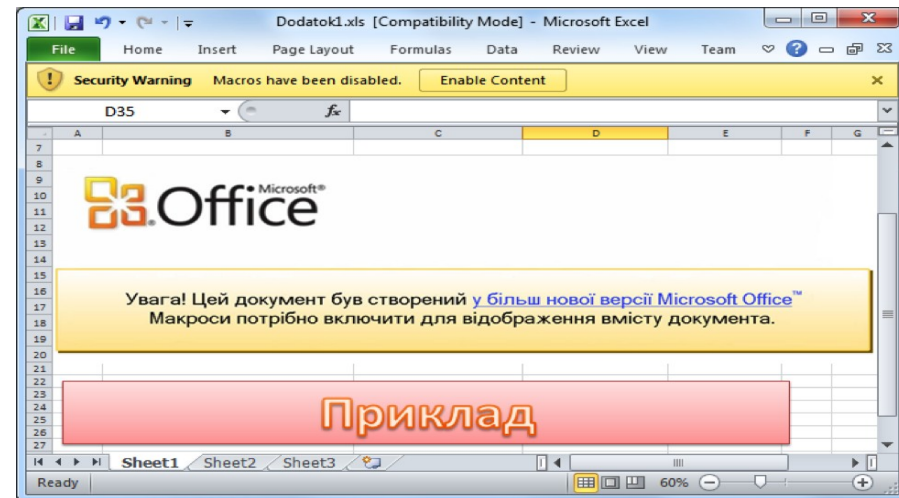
Dodatok1.xls [Compatibility Mode] - Microsoft Excel

File Home Insert Page Layout Formulas Data Review View Team

Security Warning Macros have been disabled. Enable Content

D35 $f_x$

A B C D E F G

7 8 9 10 11 12 13 14 15 16 17 18 19 20 21 22 23 24 25 26 27

Microsoft® Office

Увага! Цей документ був створений у більш нової версії Microsoft Office™
Макроси потрібно включити для відображення вмісту документа.

Приклад

Sheet1 Sheet2 Sheet3

Ready 60%